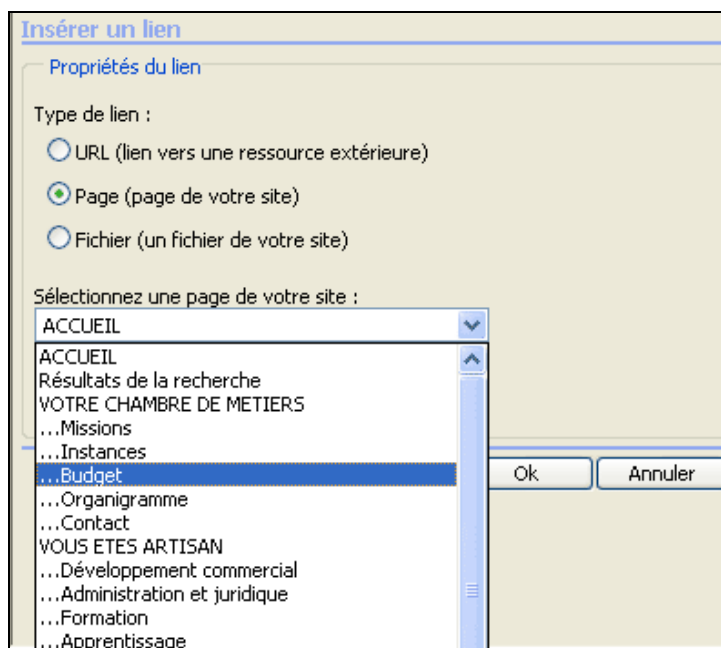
Insérer un lien

Propriétés du lien

Type de lien :

URL (lien vers une ressource extérieure)

Page (page de votre site)

Fichier (un fichier de votre site)

Sélectionnez une page de votre site :

ACCUEIL

ACCUEIL
Résultats de la recherche
VOTRE CHAMBRE DE METIERS
...Missions
...Instances
...Budget
...Organigramme
...Contact
VOUS ETES ARTISAN
...Développement commercial
...Administration et juridique
...Formation
...Apprentissage

Ok

Annuler